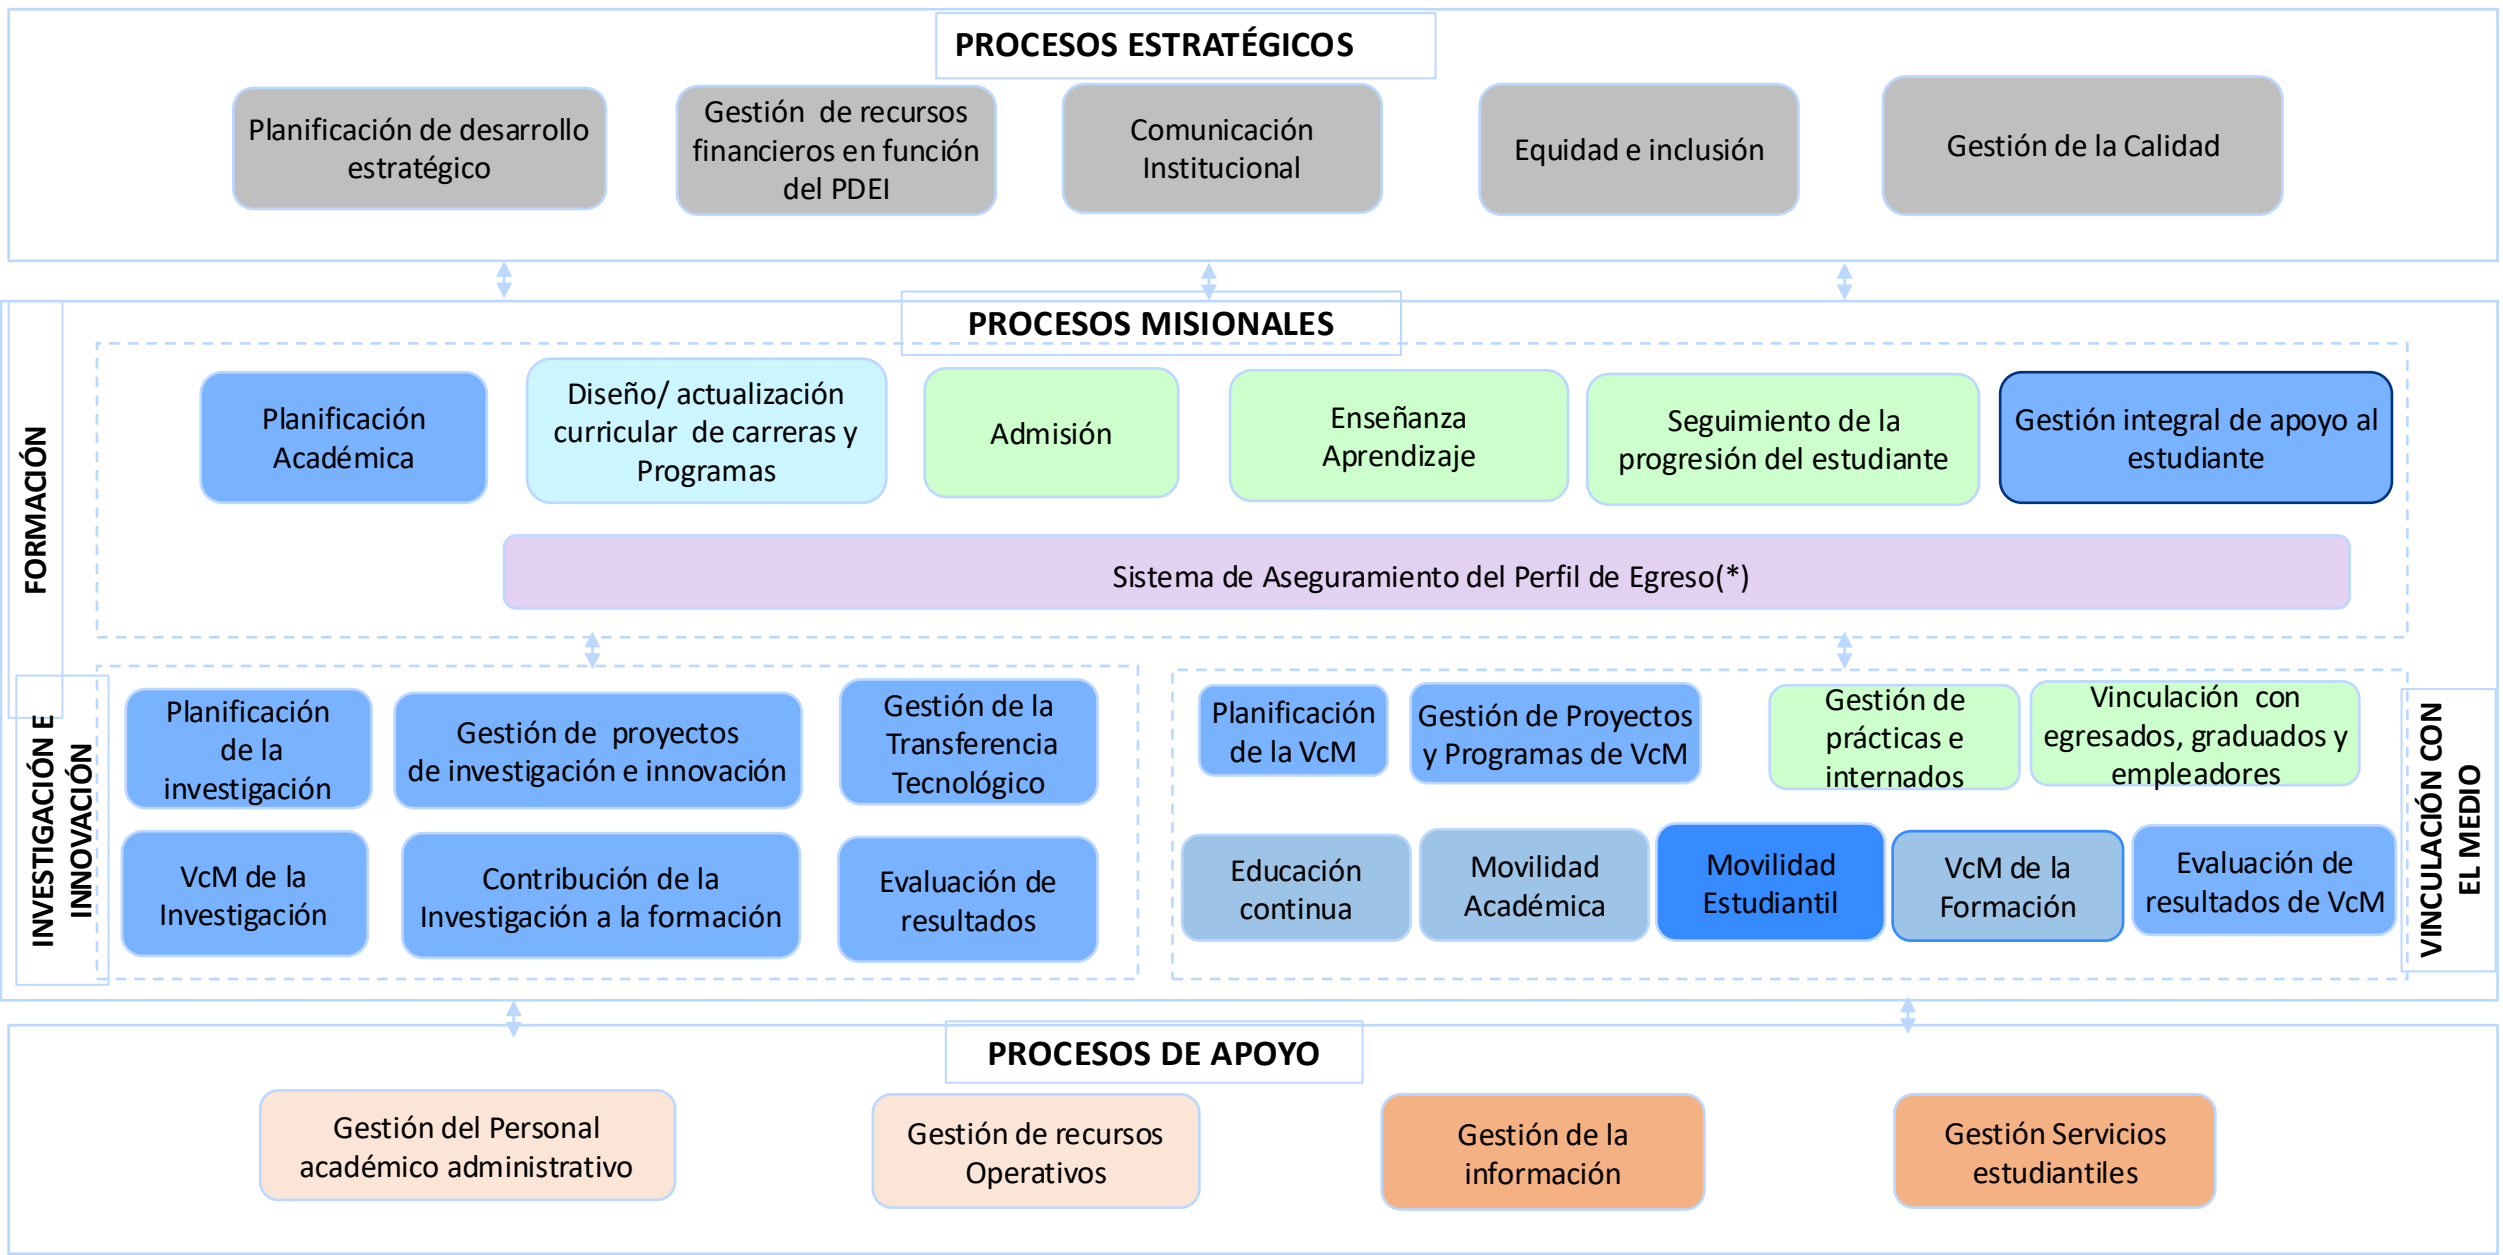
PROCESOS ESTRATÉGICOS

Planificación de desarrollo estratégico

Gestión de recursos financieros en función del PDEI

Comunicación Institucional

Equidad e inclusión

Gestión de la Calidad

PROCESOS MISIONALES

FORMACIÓN

Planificación Académica

Diseño/ actualización curricular de carreras y Programas

Admisión

Enseñanza Aprendizaje

Seguimiento de la progresión del estudiante

Gestión integral de apoyo al estudiante

Sistema de Aseguramiento del Perfil de Egreso(*)

INVESTIGACIÓN E INNOVACIÓN

Planificación de la investigación

Gestión de proyectos de investigación e innovación

Gestión de la Transferencia Tecnológico

VcM de la Investigación

Contribución de la Investigación a la formación

Evaluación de resultados

Planificación de la VcM

Gestión de Proyectos y Programas de VcM

Gestión de prácticas e internados

Vinculación con egresados, graduados y empleadores

Educación continua

Movilidad Académica

Movilidad Estudiantil

VcM de la Formación

Evaluación de resultados de VcM

VINCULACIÓN CON EL MEDIO

PROCESOS DE APOYO

Gestión del Personal académico administrativo

Gestión de recursos Operativos

Gestión de la información

Gestión Servicios estudiantiles